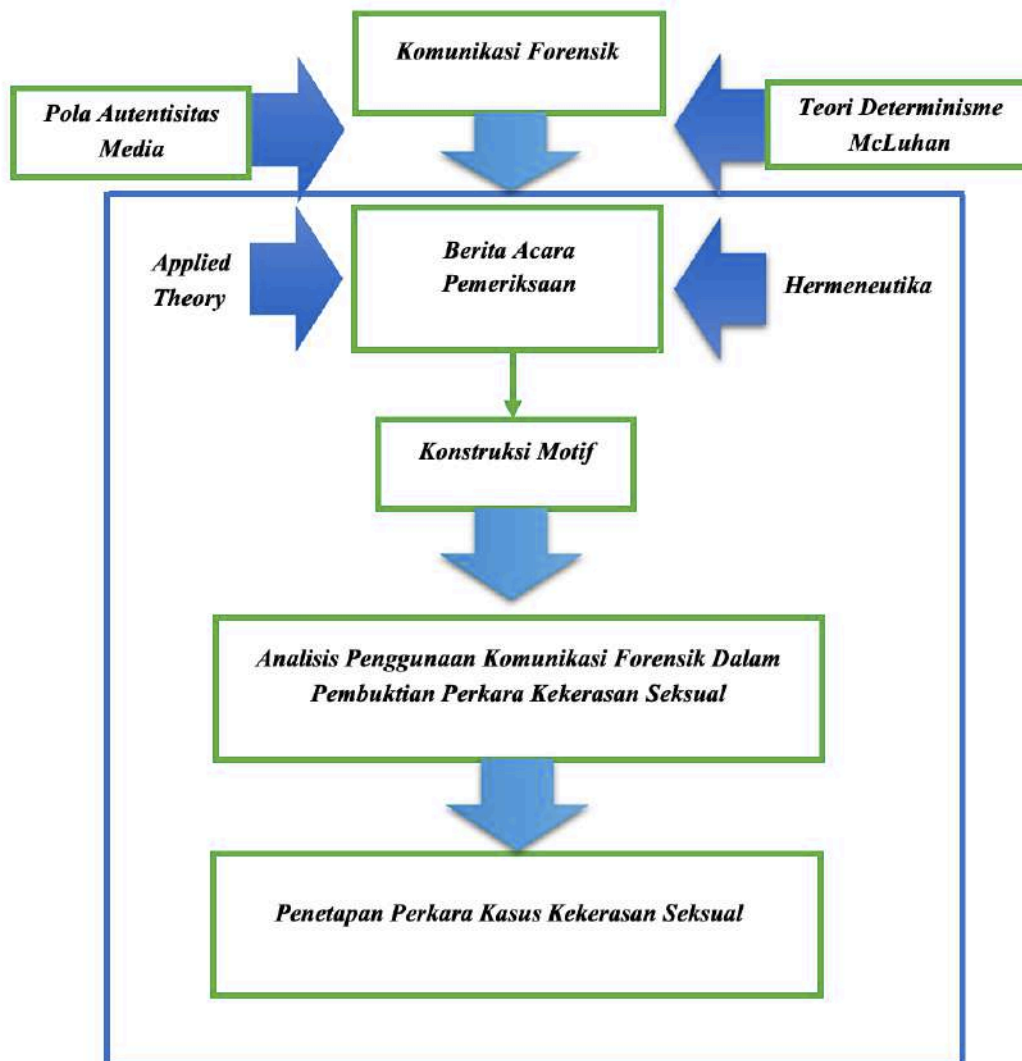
Komunikasi Forensik

Pola Autentisitas Media

Teori Determinisme McLuhan

Applied Theory

Berita Acara Pemeriksaan

Hermeneutika

Konstruksi Motif

Analisis Penggunaan Komunikasi Forensik Dalam Pembuktian Perkara Kekerasan Seksual

Penetapan Perkara Kasus Kekerasan Seksual